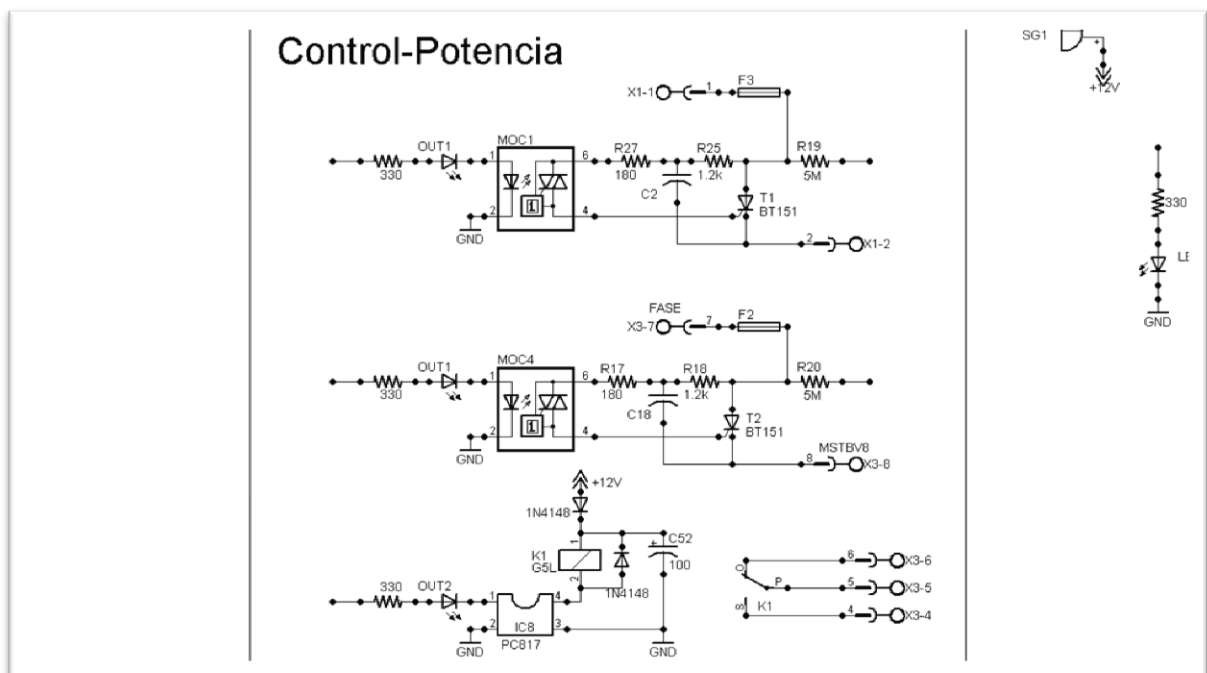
Control-Potencia

X1-1
1
F3
OUT1
MOC1
R27
180
R25
1.2k
R19
5M
330
1
6
C2
T1
BT151
2
4
GND
2
X1-2

FASE
X3-7
7
F2
OUT1
MOC4
R17
180
R18
1.2k
R20
5M
330
1
6
C18
T2
BT151
2
4
GND
MSTBV8
8
X3-8

+12V
1N4148
C52
100
K1
G5L
1
2
1N4148
330
OUT2
1
4
2
3
IC8
PC817
GND
GND
O
P
S
K1
6
X3-6
5
X3-5
4
X3-4

SG1
+
+12V
330
LI
GND